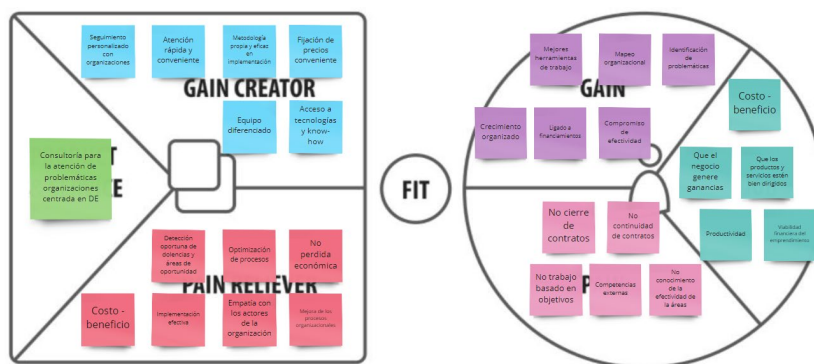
Seguimiento personalizado con organizaciones

Atención rápida y conveniente

Metodología propia y eficaz en implementación

Fijación de precios conveniente

GAIN CREATOR

Equipo diferenciado

Acceso a tecnologías y know-how

Consultoría para la atención de problemáticas organizaciones centrada en DE

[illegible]T
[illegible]E

Detección oportuna de dolencias y áreas de oportunidad

Optimización de procesos

No perdida económica

PAIN RELIEVER

Costo - beneficio

Implementación efectiva

Empatía con los actores de la organización

Mejora de los procesos organizacionales

FIT

Mejores herramientas de trabajo

Mapeo organizacional

Identificación de problemáticas

GAIN

Crecimiento organizado

Ligado a financiamiento

Compromiso de efectividad

Costo - beneficio

Que el negocio genere ganancias

Que los productos y servicios estén bien dirigidos

Productividad

Viabilidad financiera del emprendimiento

No cierre de contratos

No continuidad de contratos

No trabajo basado en objetivos

P

Competencias externas

No conocimiento de la efectividad de la áreas